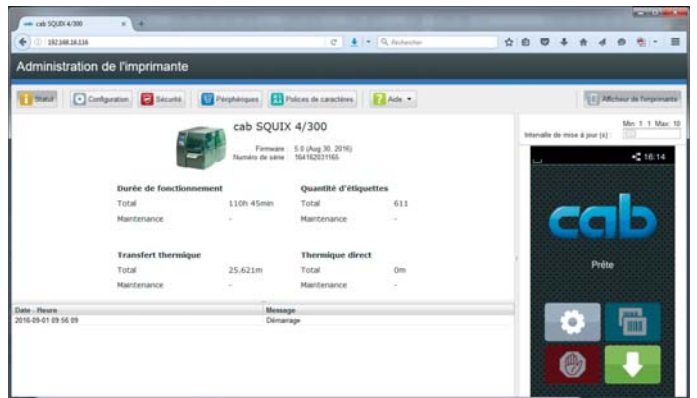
cab SQUIX 4/300

192.168.16.116

Rechercher

Administration de l'imprimante

Statut

Configuration

Sécurité

Périphériques

Polices de caractères

Aide

Afficheur de l'imprimante

Intervalle de mise à jour (s) :

Min: 1 1 Max: 10

cab SQUIX 4/300

Firmware : 5.0 (Aug 30, 2016)

Numéro de série : 164162031165

Durée de fonctionnement

Total 110h 45min

Maintenance -

Quantité d'étiquettes

Total 611

Maintenance -

Transfert thermique

Total 25.621m

Maintenance -

Thermique direct

Total 0m

Maintenance -

| Date - Heure | Message |
|---|---|
| 2016-09-01 09:56:09 | Démarrage |

16:14

cab

Prête